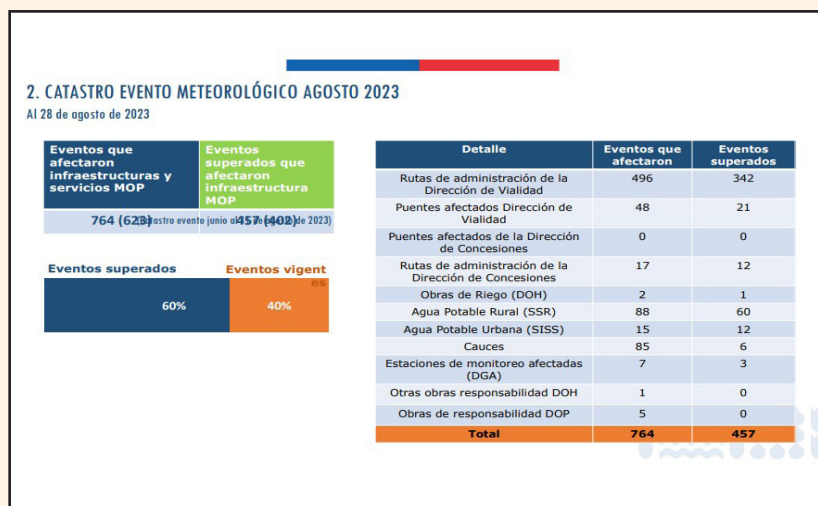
2. CATASTRO EVENTO METEOROLÓGICO AGOSTO 2023

Al 28 de agosto de 2023

| Eventos que afectaron infraestructuras y servicios MOP | Eventos superados que afectaron infraestructura MOP |
|---|---|
| 764 (623) | 457 (402) |

(catastro evento junio al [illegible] de 2023)

Eventos superados

Eventos vigentes

60%

40%

| Detalle | Eventos que afectaron | Eventos superados |
|---|---|---|
| Rutas de administración de la Dirección de Vialidad | 496 | 342 |
| Puentes afectados Dirección de Vialidad | 48 | 21 |
| Puentes afectados de la Dirección de Concesiones | 0 | 0 |
| Rutas de administración de la Dirección de Concesiones | 17 | 12 |
| Obras de Riego (DOH) | 2 | 1 |
| Agua Potable Rural (SSR) | 88 | 60 |
| Agua Potable Urbana (SISS) | 15 | 12 |
| Cauces | 85 | 6 |
| Estaciones de monitoreo afectadas (DGA) | 7 | 3 |
| Otras obras responsabilidad DOH | 1 | 0 |
| Obras de responsabilidad DOP | 5 | 0 |
| Total | 764 | 457 |